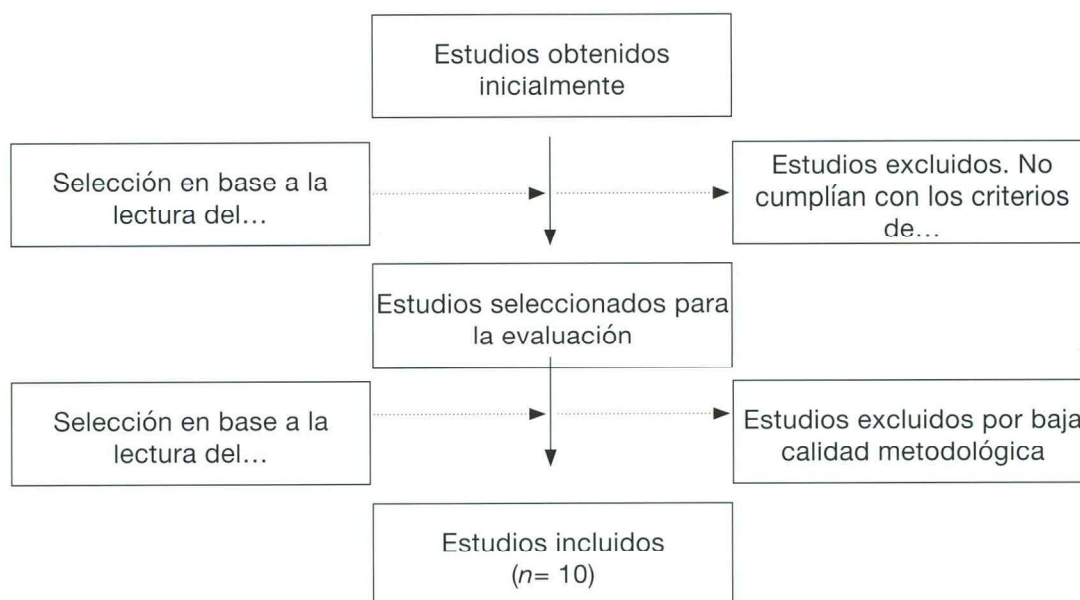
Estudios obtenidos inicialmente

Selección en base a la lectura del...

Estudios excluidos. No cumplían con los criterios de...

Estudios seleccionados para la evaluación

Selección en base a la lectura del...

Estudios excluidos por baja calidad metodológica

Estudios incluidos ($n$= 10)